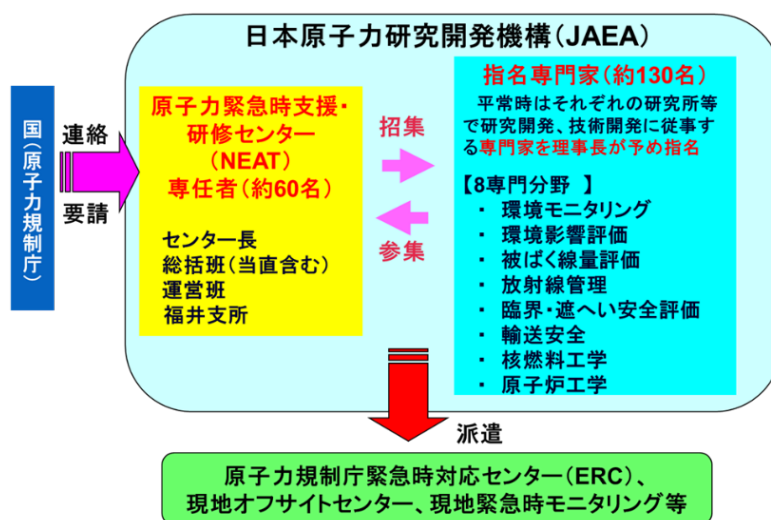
日本原子力研究開発機構（JAEA）

国（原子力規制庁）

連絡

要請

原子力緊急時支援・研修センター（NEAT）専任者（約60名）

センター長
総括班（当直含む）
運営班
福井支所

招集

参集

指名専門家（約130名）

平常時はそれぞれの研究所等で研究開発、技術開発に従事する専門家を理事長が予め指名

【8専門分野 】
・ 環境モニタリング
・ 環境影響評価
・ 被ばく線量評価
・ 放射線管理
・ 臨界・遮へい安全評価
・ 輸送安全
・ 核燃料工学
・ 原子炉工学

派遣

原子力規制庁緊急時対応センター（ERC）、現地オフサイトセンター、現地緊急時モニタリング等